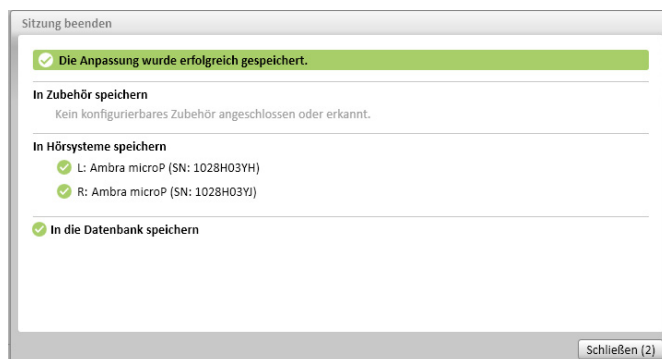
Sitzung beenden

Die Anpassung wurde erfolgreich gespeichert.

In Zubehör speichern

Kein konfigurierbares Zubehör angeschlossen oder erkannt.

In Hörsysteme speichern

L: Ambra microP (SN: 1028H03YH)

R: Ambra microP (SN: 1028H03YJ)

In die Datenbank speichern

Schließen (2)